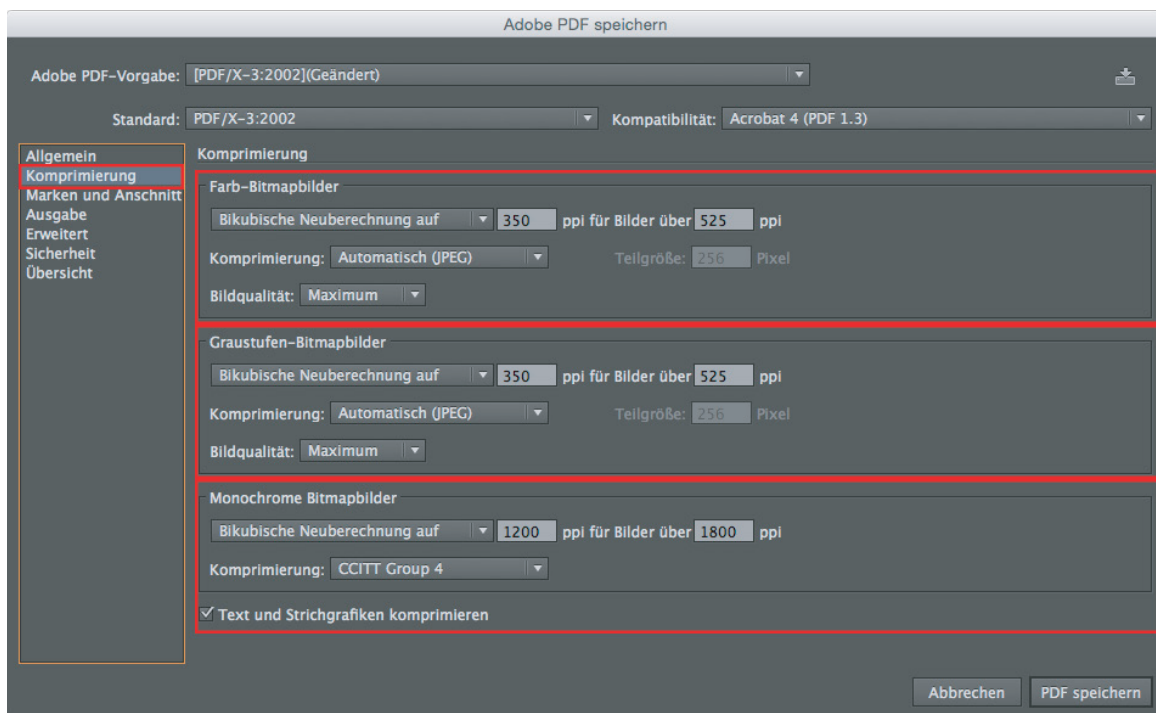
Adobe PDF speichern

Adobe PDF-Vorgabe: [PDF/X-3:2002](Geändert)

Standard: PDF/X-3:2002

Kompatibilität: Acrobat 4 (PDF 1.3)

Allgemein
Komprimierung
Marken und Anschnitt
Ausgabe
Erweitert
Sicherheit
Übersicht

Komprimierung

Farb-Bitmapbilder

Bikubische Neuberechnung auf 350 ppi für Bilder über 525 ppi

Komprimierung: Automatisch (JPEG) Teilgröße: 256 Pixel

Bildqualität: Maximum

Graustufen-Bitmapbilder

Bikubische Neuberechnung auf 350 ppi für Bilder über 525 ppi

Komprimierung: Automatisch (JPEG) Teilgröße: 256 Pixel

Bildqualität: Maximum

Monochrome Bitmapbilder

Bikubische Neuberechnung auf 1200 ppi für Bilder über 1800 ppi

Komprimierung: CCITT Group 4

☑ Text und Strichgrafiken komprimieren

Abbrechen PDF speichern